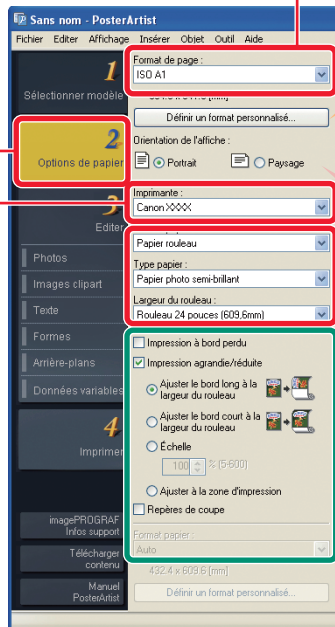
Sans nom - PosterArtist

Fichier Editer Affichage Insérer Objet Outil Aide

1
Sélectionner modèle

2
Options de papier

3
Editer

Photos
Images clipart
Texte
Formes
Arrière-plans
Données variables

4
Imprimer

imagePROGRAF Infos support

Télécharger contenu

Manuel PosterArtist

Format de page :
ISO A1

Définir un format personnalisé...

Orientation de l'affiche :
Portrait
Paysage

Imprimante :
Canon XXXX

Papier rouleau

Type papier :
Papier photo semi-brillant

Largeur du rouleau :
Rouleau 24 pouces (609,6mm)

Impression à bord perdu

Impression agrandie/réduite

Ajuster le bord long à la largeur du rouleau

Ajuster le bord court à la largeur du rouleau

Échelle

100 % [5-600]

Ajuster à la zone d'impression

Repères de coupe

Format papier :
Auto

432.4 x 609.6 [mm]

Définir un format personnalisé...